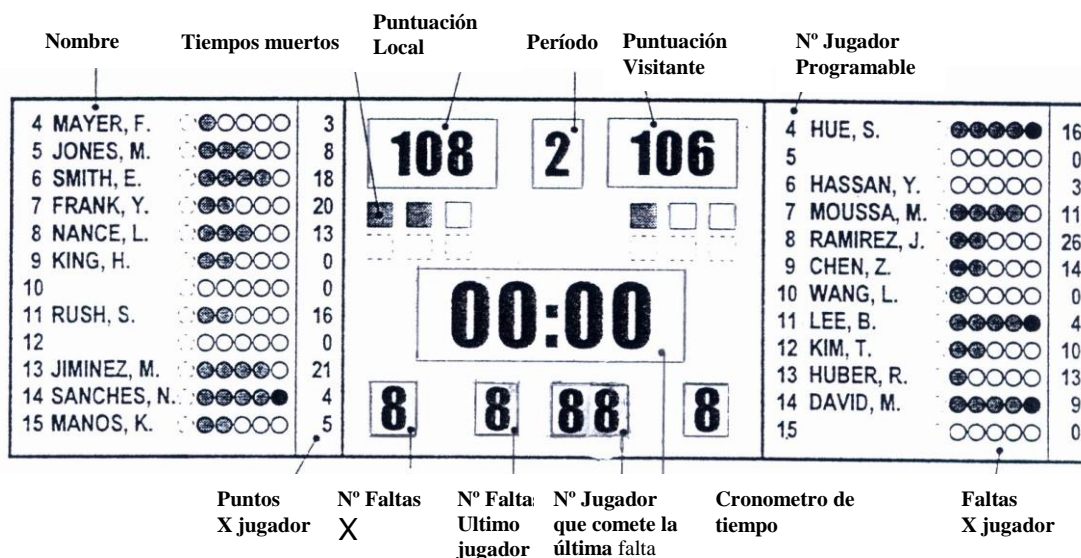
Nombre Tiempos muertos Puntuación Local Período Puntuación Visitante Nº Jugador Programable

| | | |
|---|---|---|
| 4 MAYER, F. | | 3 |
| 5 JONES, M. | | 8 |
| 6 SMITH, E. | | 18 |
| 7 FRANK, Y. | | 20 |
| 8 NANCE, L. | | 13 |
| 9 KING, H. | | 0 |
| 10 | | 0 |
| 11 RUSH, S. | | 16 |
| 12 | | 0 |
| 13 JIMINEZ, M. | | 21 |
| 14 SANCHES, N. | | 4 |
| 15 MANOS, K. | | 5 |

108 2 106

00:00

8 8 88 8

| | | |
|---|---|---|
| 4 HUE, S. | | 16 |
| 5 | | 0 |
| 6 HASSAN, Y. | | 3 |
| 7 MOUSSA, M. | | 11 |
| 8 RAMIREZ, J. | | 26 |
| 9 CHEN, Z. | | 14 |
| 10 WANG, L. | | 0 |
| 11 LEE, B. | | 4 |
| 12 KIM, T. | | 10 |
| 13 HUBER, R. | | 13 |
| 14 DAVID, M. | | 9 |
| 15 | | 0 |

Puntos X jugador Nº Faltas X Nº Faltas Ultimo jugador Nº Jugador que comete la última falta Cronometro de tiempo Faltas X jugador